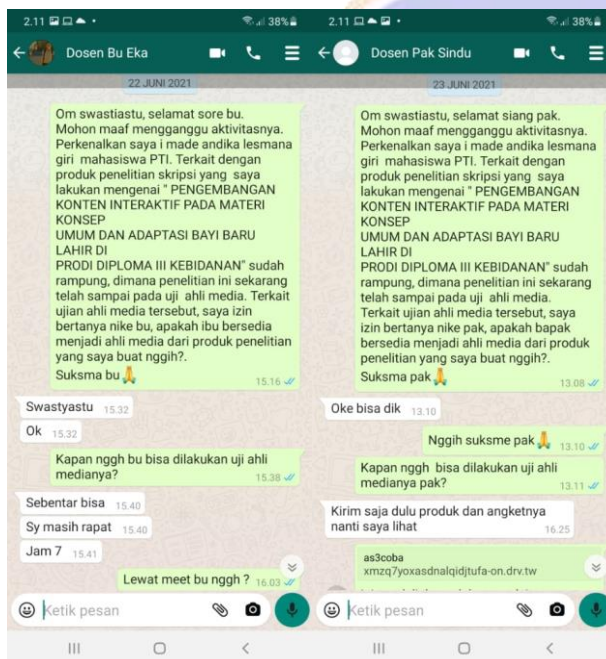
2.11 38%

Dosen Bu Eka

22 JUNI 2021

Om swastiastu, selamat sore bu. Mohon maaf mengganggu aktivitasnya. Perkenalkan saya i made andika lesmana giri mahasiswa PTI. Terkait dengan produk penelitian skripsi yang saya lakukan mengenai " PENGEMBANGAN KONTEN INTERAKTIF PADA MATERI KONSEP UMUM DAN ADAPTASI BAYI BARU LAHIR DI PRODI DIPLOMA III KEBIDANAN" sudah rampung, dimana penelitian ini sekarang telah sampai pada uji ahli media. Terkait ujian ahli media tersebut, saya izin bertanya nike bu, apakah ibu bersedia menjadi ahli media dari produk penelitian yang saya buat nggih?.
Suksma bu 🙏 15.16

Swastyastu 15.32

Ok 15.32

Kapan nggh bu bisa dilakukan uji ahli medianya? 15.38

Sebentar bisa 15.40

Sy masih rapat 15.40

Jam 7 15.41

Lewat meet bu nggh ? 16.03

Ketik pesan

2.11 38%

Dosen Pak Sindu

23 JUNI 2021

Om swastiastu, selamat siang pak. Mohon maaf mengganggu aktivitasnya. Perkenalkan saya i made andika lesmana giri mahasiswa PTI. Terkait dengan produk penelitian skripsi yang saya lakukan mengenai " PENGEMBANGAN KONTEN INTERAKTIF PADA MATERI KONSEP UMUM DAN ADAPTASI BAYI BARU LAHIR DI PRODI DIPLOMA III KEBIDANAN" sudah rampung, dimana penelitian ini sekarang telah sampai pada uji ahli media. Terkait ujian ahli media tersebut, saya izin bertanya nike pak, apakah bapak bersedia menjadi ahli media dari produk penelitian yang saya buat nggih?.
Suksma pak 🙏 13.08

Oke bisa dik 13.10

Nggih suksme pak 🙏 13.10

Kapan nggh bisa dilakukan uji ahli medianya pak? 13.11

Kirim saja dulu produk dan angketnya nanti saya lihat 16.25

as3coba
xmzq7yoxasdnalqidjtufa-on.drv.tw

Ketik pesan